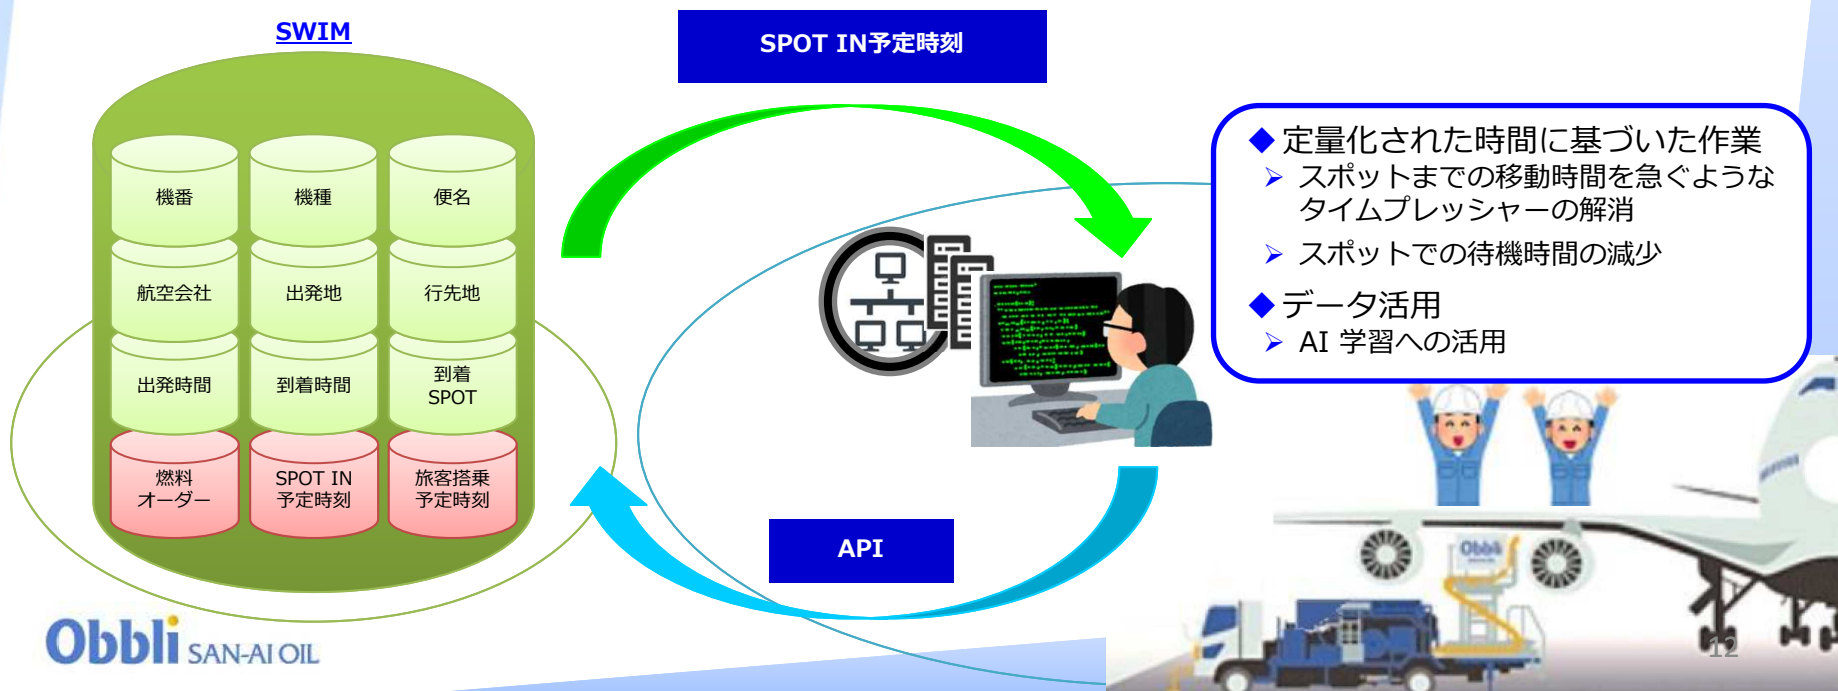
SWIM

機番 機種 便名
航空会社 出発地 行先地
出発時間 到着時間 到着 SPOT
燃料 オーダー SPOT IN 予定時刻 旅客搭乗 予定時刻

SPOT IN予定時刻

API

◆定量化された時間に基づいた作業
➢ スポットまでの移動時間を急ぐようなタイムプレッシャーの解消
➢ スポットでの待機時間の減少
◆データ活用
➢ AI 学習への活用

Obbli SAN-AI OIL

12